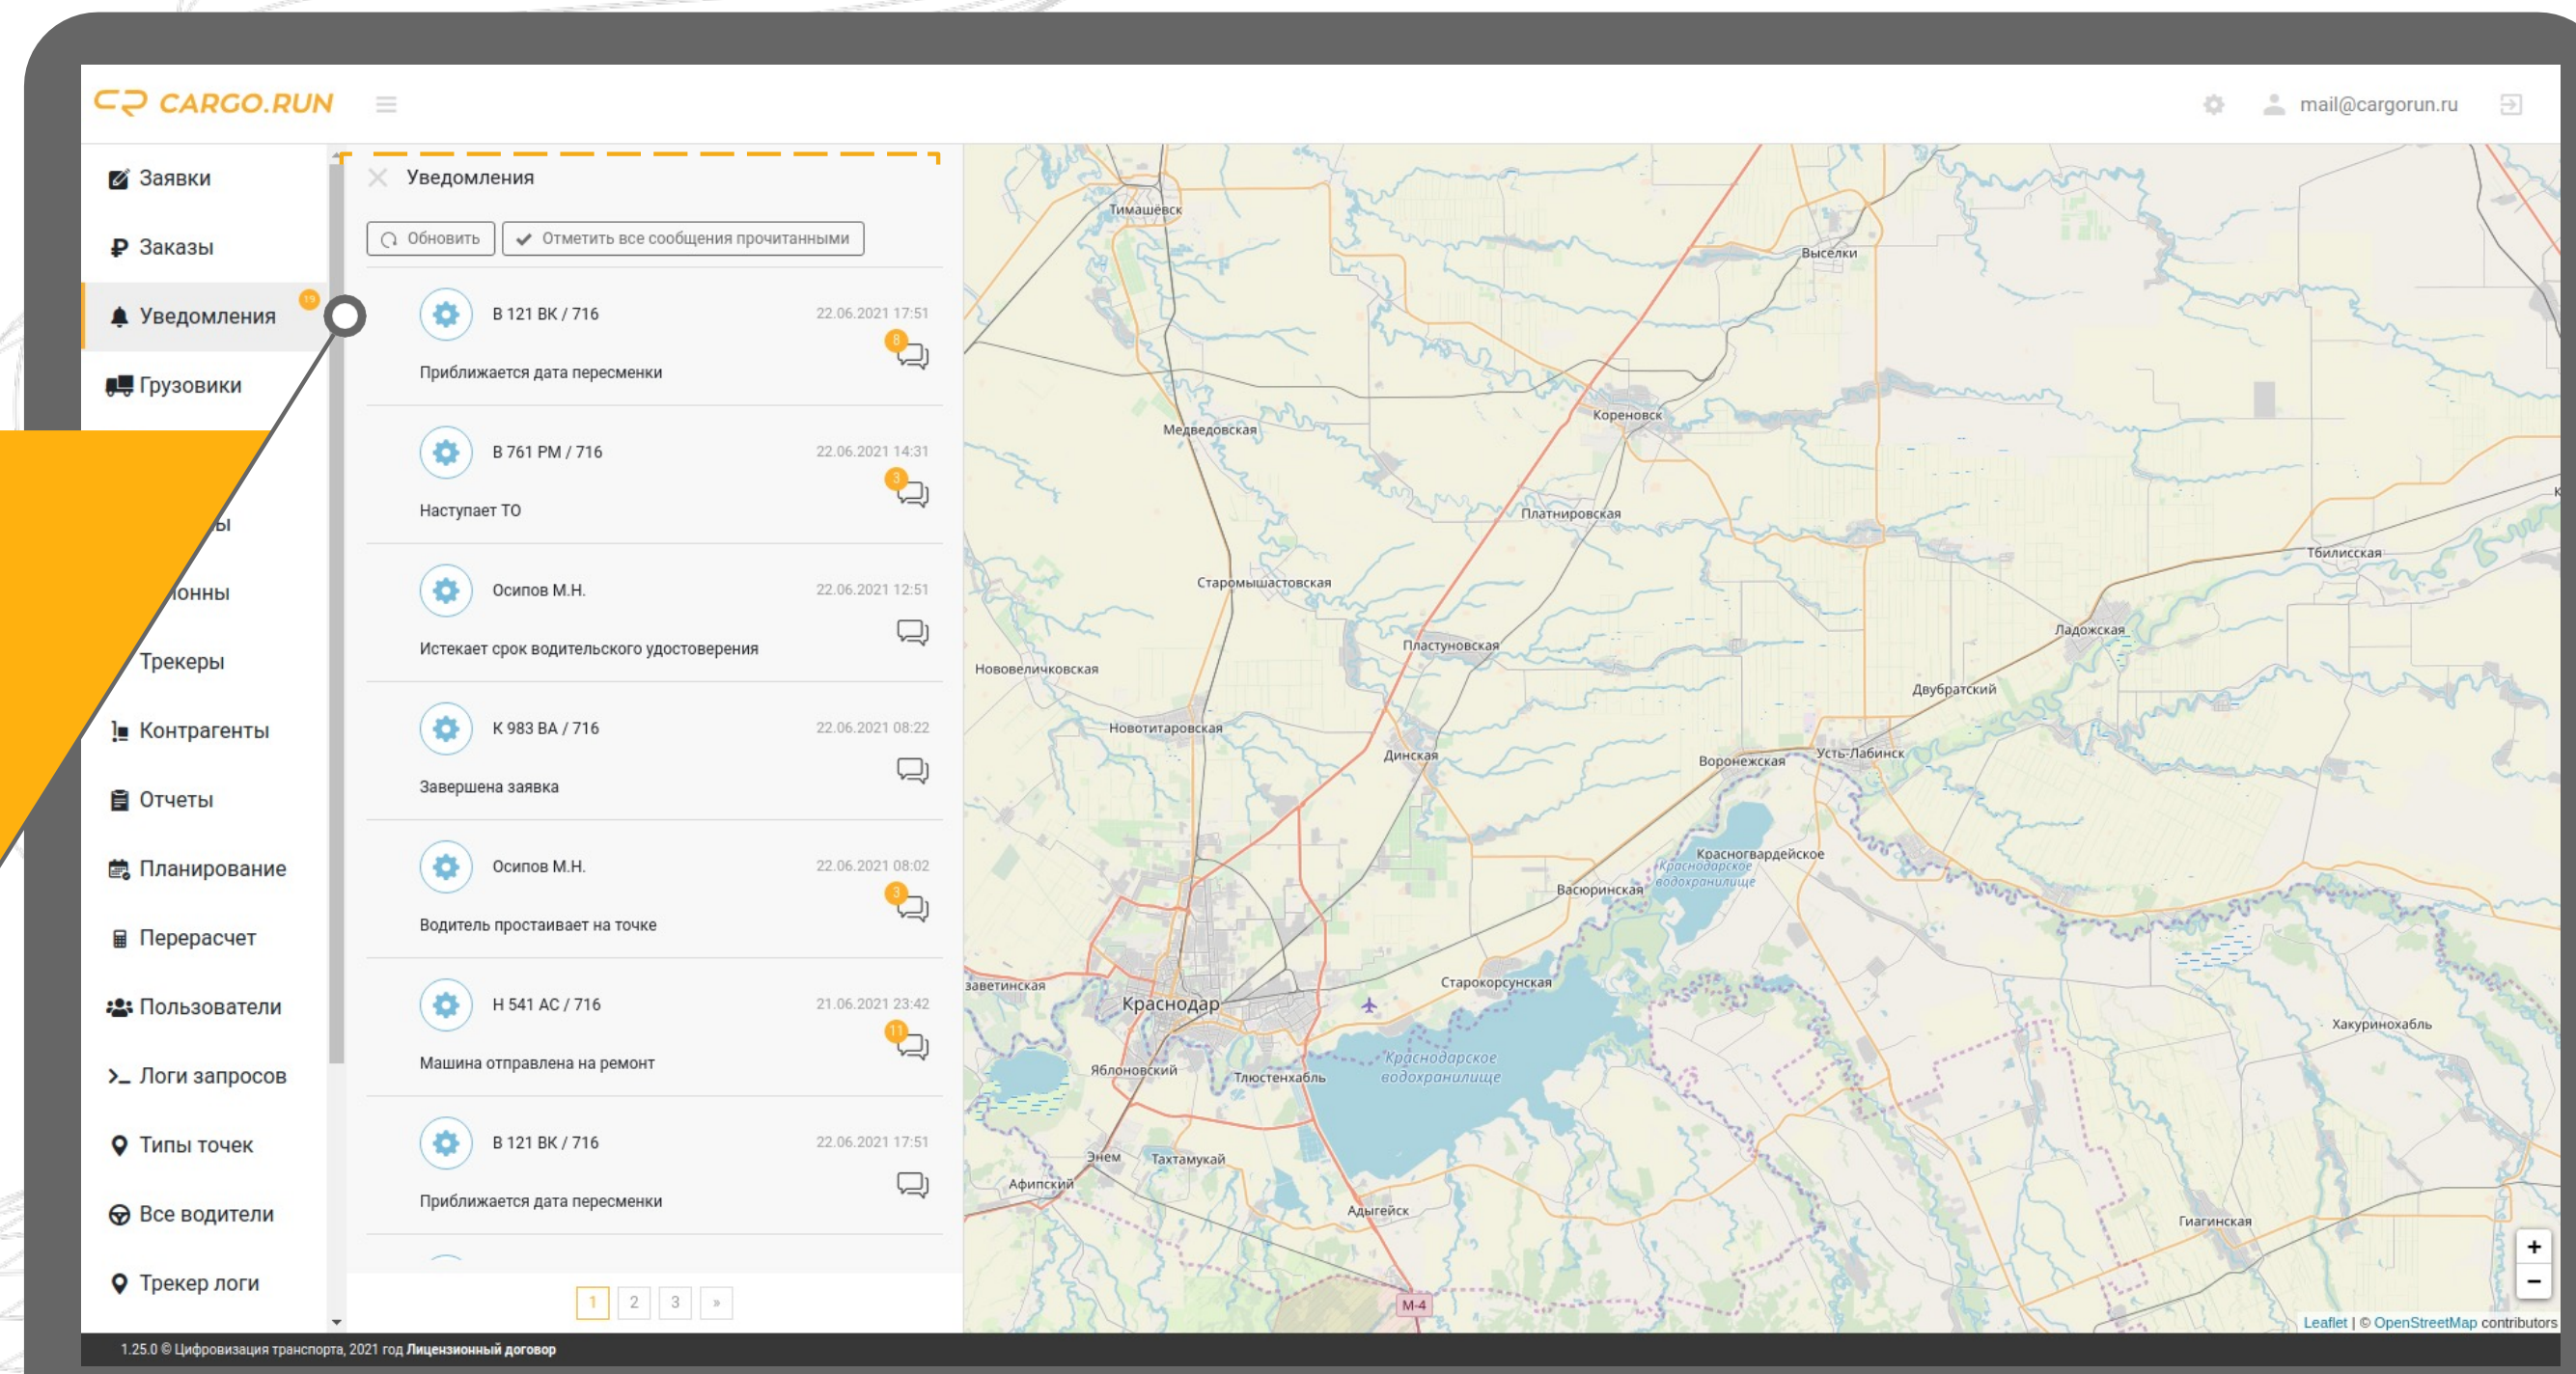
CARGO.RUN

mail@cargorun.ru

Заявки
Заказы
Уведомления 19
Грузовики
ы
онны
Трекеры
Контрагенты
Отчеты
Планирование
Перерасчет
Пользователи
Логи запросов
Типы точек
Все водители
Трекер логи

Уведомления

Обновить
Отметить все сообщения прочитанными

В 121 ВК / 716
22.06.2021 17:51
8
Приближается дата пересменки

В 761 РМ / 716
22.06.2021 14:31
3
Наступает ТО

Осипов М.Н.
22.06.2021 12:51
Истекает срок водительского удостоверения

К 983 ВА / 716
22.06.2021 08:22
Завершена заявка

Осипов М.Н.
22.06.2021 08:02
3
Водитель простаивает на точке

Н 541 АС / 716
21.06.2021 23:42
11
Машина отправлена на ремонт

В 121 ВК / 716
22.06.2021 17:51
Приближается дата пересменки

1 2 3 »

Тимашёвск
Выселки
Кореновск
Медведовская
Платнировская
Тбилисская
Старомышастовская
Пластуновская
Ладожская
Нововеличковская
Двубратский
Новотитаровская
Динская
Воронежская
Усть-Лабинск
Красногвардейское
Краснодарское водохранилище
Васюринская
заветинская
Старокорсунская
Краснодар
Хакуринохабль
Яблоновский
Тлюстенхабль
Краснодарское водохранилище
Энем
Тахтамукай
Афипский
Адыгейск
Гиагинская
М-4
+
−
Leaflet | © OpenStreetMap contributors

1.25.0 © Цифровизация транспорта, 2021 год Лицензионный договор